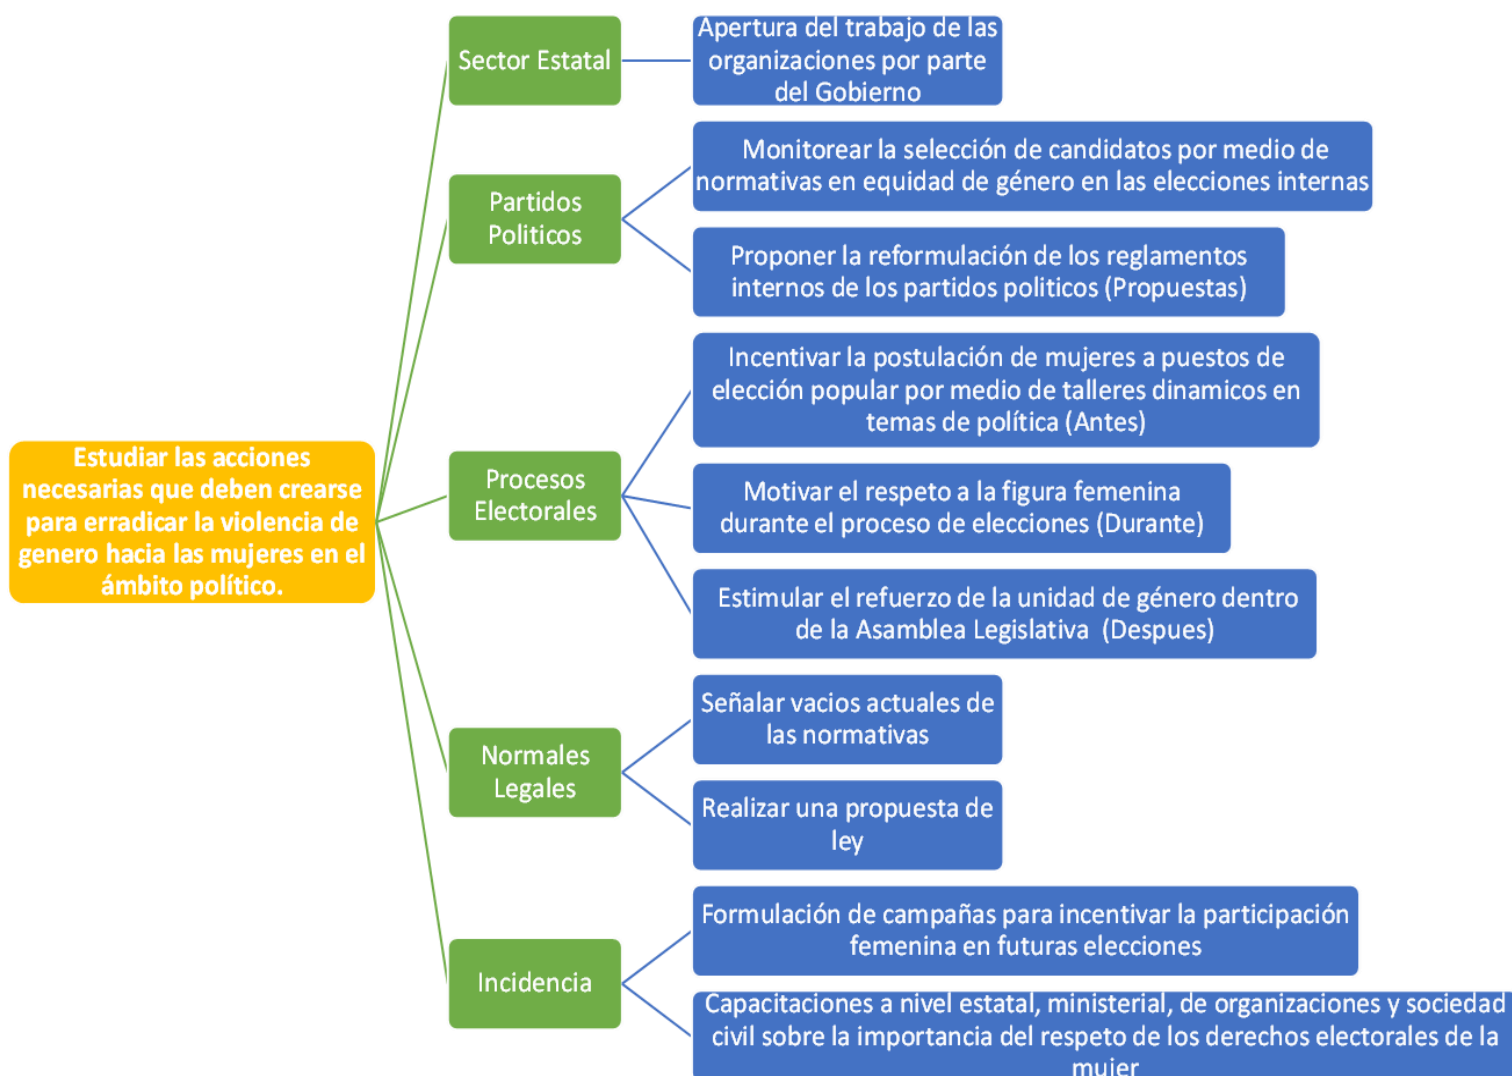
Estudiar las acciones necesarias que deben crearse para erradicar la violencia de genero hacia las mujeres en el ámbito político.

Sector Estatal

Apertura del trabajo de las organizaciones por parte del Gobierno

Partidos Politicos

Monitorear la selección de candidatos por medio de normativas en equidad de género en las elecciones internas

Proponer la reformulación de los reglamentos internos de los partidos politicos (Propuestas)

Procesos Electorales

Incentivar la postulación de mujeres a puestos de elección popular por medio de talleres dinamicos en temas de política (Antes)

Motivar el respeto a la figura femenina durante el proceso de elecciones (Durante)

Estimular el refuerzo de la unidad de género dentro de la Asamblea Legislativa (Despues)

Normales Legales

Señalar vacios actuales de las normativas

Realizar una propuesta de ley

Incidencia

Formulación de campañas para incentivar la participación femenina en futuras elecciones

Capacitaciones a nivel estatal, ministerial, de organizaciones y sociedad civil sobre la importancia del respeto de los derechos electorales de la mujer